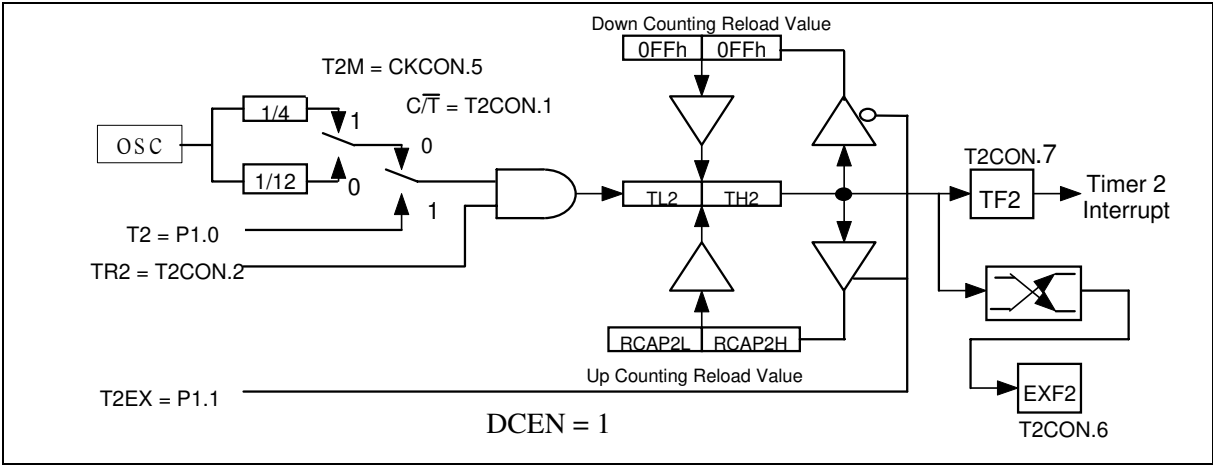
Down Counting Reload Value
0FFh 0FFh
T2M = CKCON.5
$C/\overline{T}$ = T2CON.1
OSC
1/4
1
0
1/12
0
1
T2 = P1.0
TR2 = T2CON.2
TL2 TH2
T2CON.7
TF2
Timer 2 Interrupt
RCAP2L RCAP2H
Up Counting Reload Value
T2EX = P1.1
EXF2
DCEN = 1
T2CON.6